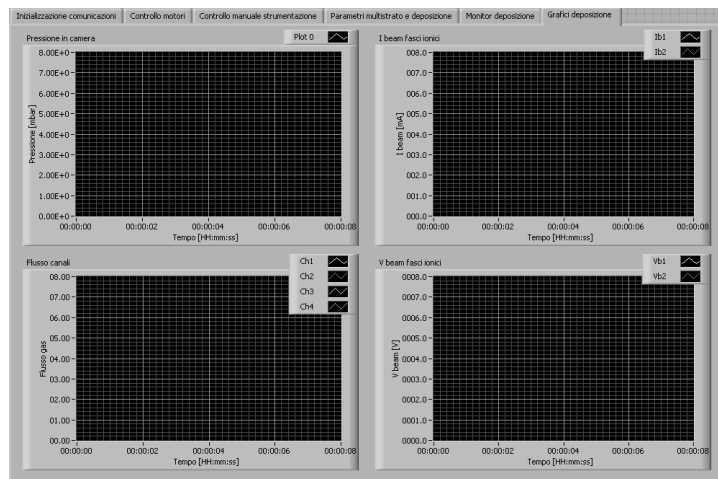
Inizializzazione comunicazioni | Controllo motori | Controllo manuale strumentazione | Parametri multistrato e deposizione | Monitor deposizione | Grafici deposizione

Pressione in camera
Plot 0
8.00E+0
7.00E+0
6.00E+0
5.00E+0
4.00E+0
3.00E+0
2.00E+0
1.00E+0
0.00E+0
Pressione [mbar]
00:00:00 00:00:02 00:00:04 00:00:06 00:00:08
Tempo [HH:mm:ss]

I beam fasci ionici
Ib1
Ib2
008.0
007.0
006.0
005.0
004.0
003.0
002.0
001.0
000.0
I beam [mA]
00:00:00 00:00:02 00:00:04 00:00:06 00:00:08
Tempo [HH:mm:ss]

Flusso canali
Ch1
Ch2
Ch3
Ch4
08.00
07.00
06.00
05.00
04.00
03.00
02.00
01.00
00.00
Flusso gas
00:00:00 00:00:02 00:00:04 00:00:06 00:00:08
Tempo [HH:mm:ss]

V beam fasci ionici
Vb1
Vb2
0008.0
0007.0
0006.0
0005.0
0004.0
0003.0
0002.0
0001.0
0000.0
V beam [V]
00:00:00 00:00:02 00:00:04 00:00:06 00:00:08
Tempo [HH:mm:ss]